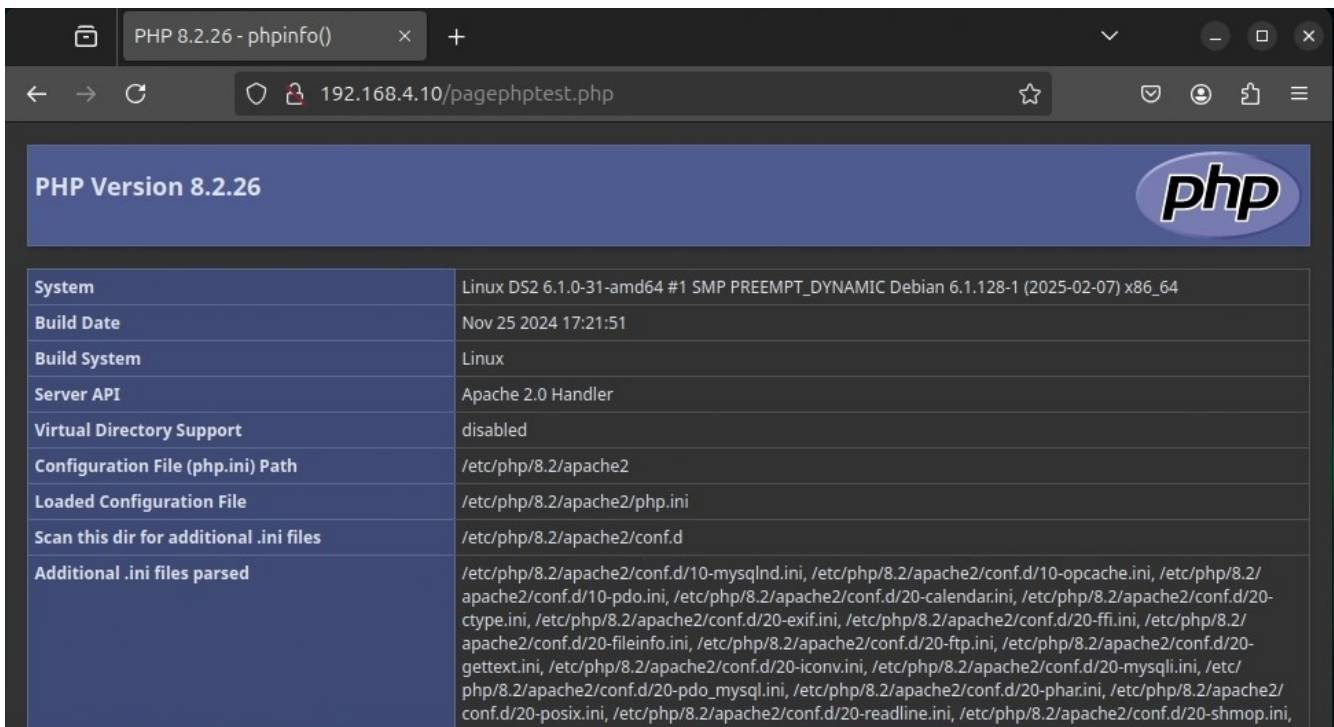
PHP 8.2.26 - phpinfo()

192.168.4.10/pagephptest.php

PHP Version 8.2.26

php

| System | Linux DS2 6.1.0-31-amd64 #1 SMP PREEMPT_DYNAMIC Debian 6.1.128-1 (2025-02-07) x86_64 |
|---|---|
| Build Date | Nov 25 2024 17:21:51 |
| Build System | Linux |
| Server API | Apache 2.0 Handler |
| Virtual Directory Support | disabled |
| Configuration File (php.ini) Path | /etc/php/8.2/apache2 |
| Loaded Configuration File | /etc/php/8.2/apache2/php.ini |
| Scan this dir for additional .ini files | /etc/php/8.2/apache2/conf.d |
| Additional .ini files parsed | /etc/php/8.2/apache2/conf.d/10-mysqlnd.ini, /etc/php/8.2/apache2/conf.d/10-opcache.ini, /etc/php/8.2/apache2/conf.d/10-pdo.ini, /etc/php/8.2/apache2/conf.d/20-calendar.ini, /etc/php/8.2/apache2/conf.d/20-ctype.ini, /etc/php/8.2/apache2/conf.d/20-exif.ini, /etc/php/8.2/apache2/conf.d/20-ffi.ini, /etc/php/8.2/apache2/conf.d/20-fileinfo.ini, /etc/php/8.2/apache2/conf.d/20-ftp.ini, /etc/php/8.2/apache2/conf.d/20-gettext.ini, /etc/php/8.2/apache2/conf.d/20-iconv.ini, /etc/php/8.2/apache2/conf.d/20-mysqli.ini, /etc/php/8.2/apache2/conf.d/20-pdo_mysql.ini, /etc/php/8.2/apache2/conf.d/20-phar.ini, /etc/php/8.2/apache2/conf.d/20-posix.ini, /etc/php/8.2/apache2/conf.d/20-readline.ini, /etc/php/8.2/apache2/conf.d/20-shmop.ini, |